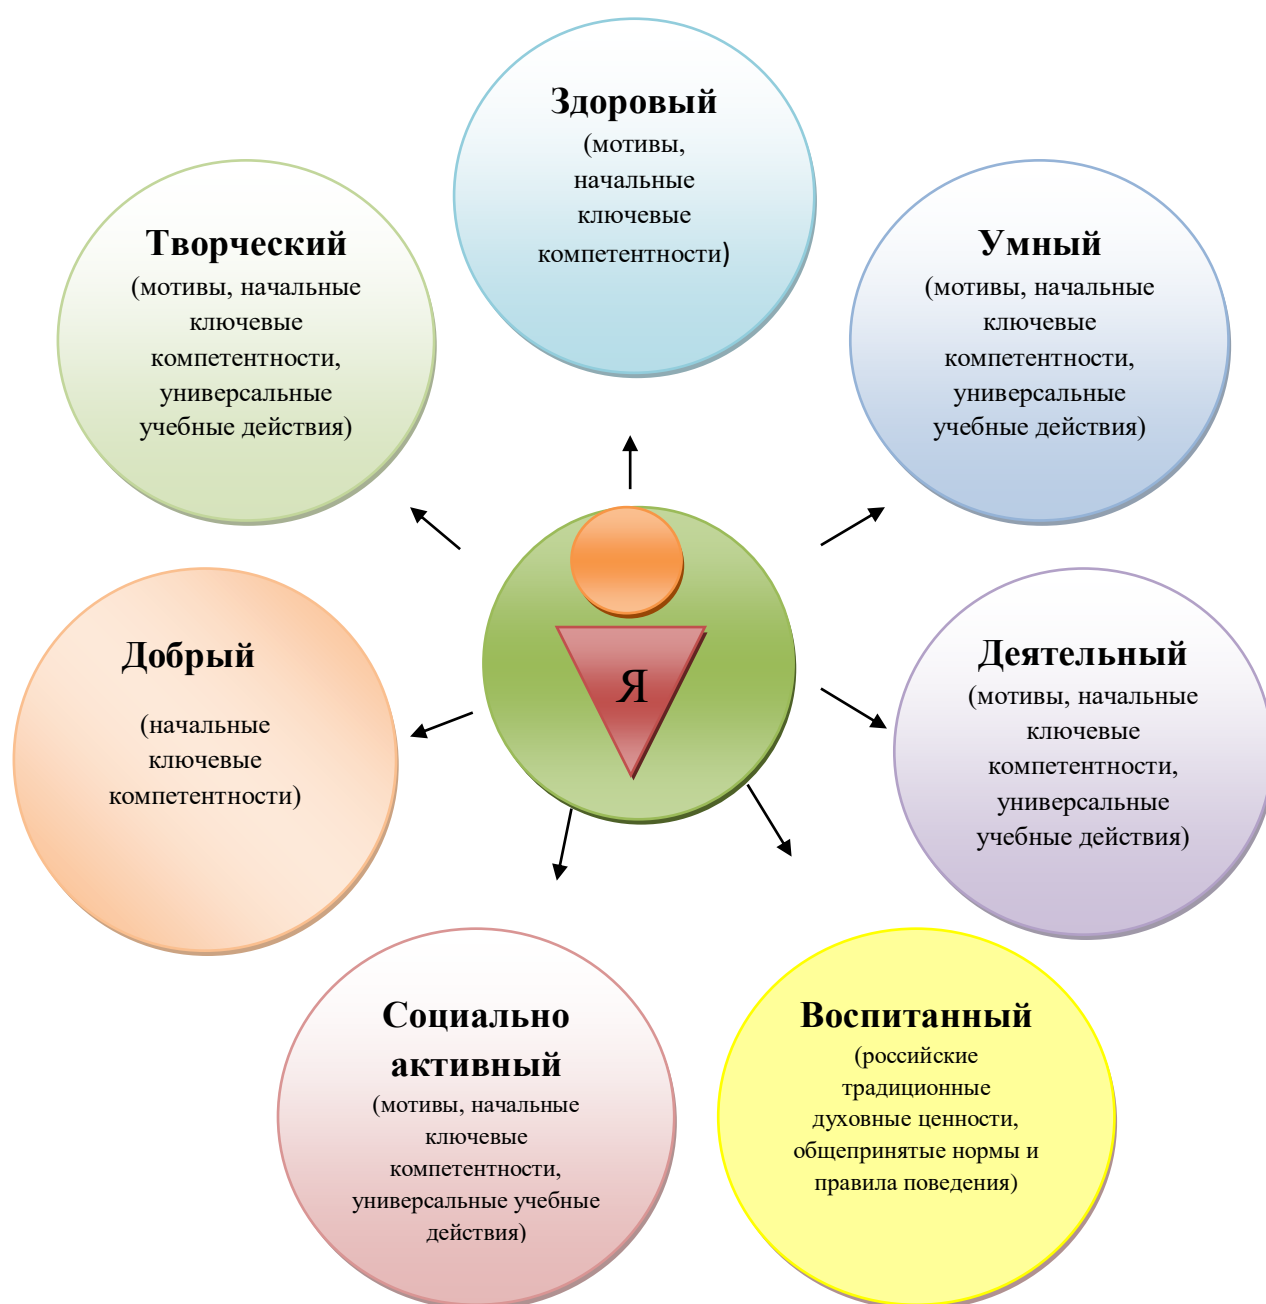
Здоровый
(мотивы, начальные ключевые компетентности)

Творческий
(мотивы, начальные ключевые компетентности, универсальные учебные действия)

Умный
(мотивы, начальные ключевые компетентности, универсальные учебные действия)

Я

Добрый
(начальные ключевые компетентности)

Деятельный
(мотивы, начальные ключевые компетентности, универсальные учебные действия)

Социально активный
(мотивы, начальные ключевые компетентности, универсальные учебные действия)

Воспитанный
(российские традиционные духовные ценности, общепринятые нормы и правила поведения)